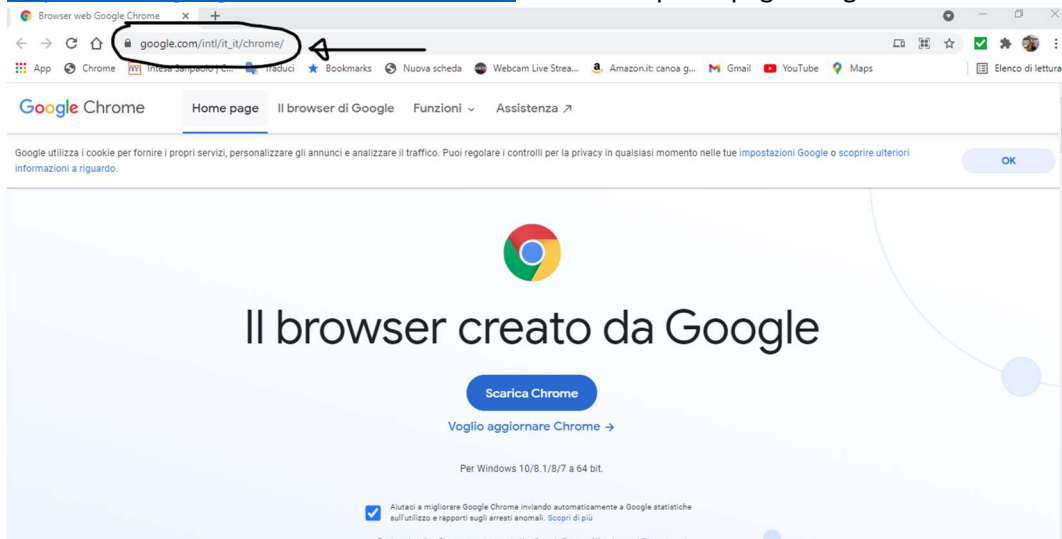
Browser web Google Chrome

google.com/intl/it_it/chrome/

App Chrome Intesa Sanpaolo | C... Traduci Bookmarks Nuova scheda Webcam Live Strea... Amazon.it: canoa g... Gmail YouTube Maps Elenco di lettura

Google Chrome Home page Il browser di Google Funzioni Assistenza ↗

Google utilizza i cookie per fornire i propri servizi, personalizzare gli annunci e analizzare il traffico. Puoi regolare i controlli per la privacy in qualsiasi momento nelle tue impostazioni Google o scoprire ulteriori informazioni a riguardo.

OK

Il browser creato da Google

Scarica Chrome

Voglio aggiornare Chrome →

Per Windows 10/8.1/8/7 a 64 bit.

Aiutaci a migliorare Google Chrome inviando automaticamente a Google statistiche sull'utilizzo e rapporti sugli arresti anomali. Scopri di più

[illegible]